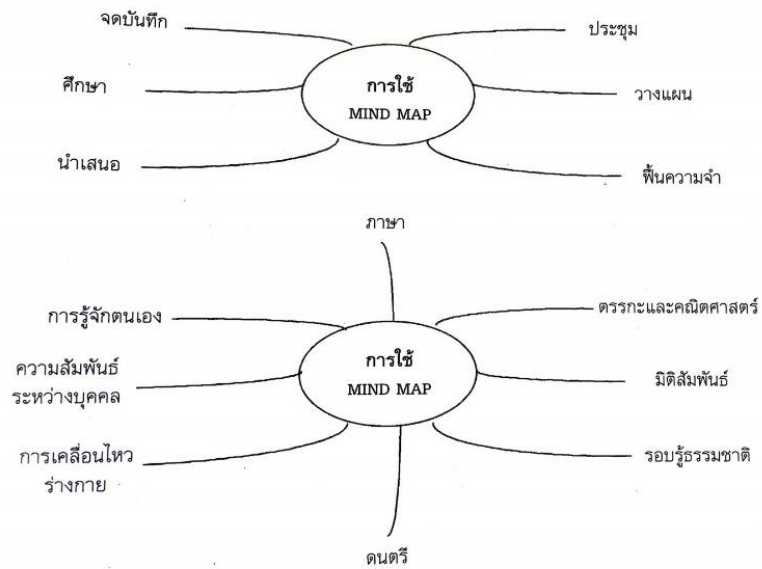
จดบันทึก

ประชุม

ศึกษา

การใช้
MIND MAP

วางแผน

นำเสนอ

ฟื้นความจำ

ภาษา

การรู้จักตนเอง

ตรรกะและคณิตศาสตร์

ความสัมพันธ์ระหว่างบุคคล

การใช้
MIND MAP

มิติสัมพันธ์

การเคลื่อนไหวร่างกาย

รอบรู้ธรรมชาติ

ดนตรี